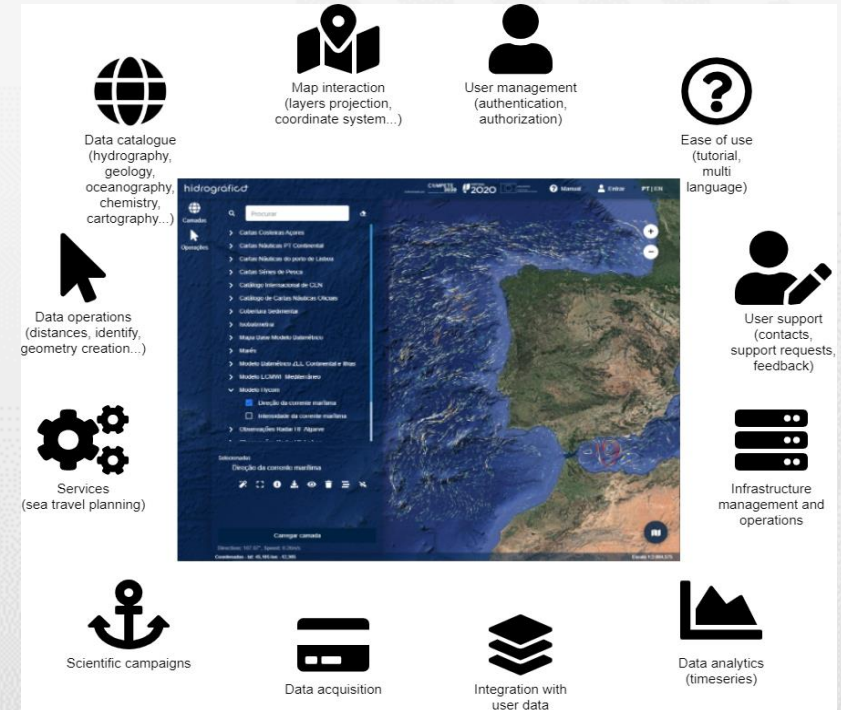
Map interaction (layers projection, coordinate system...)

User management (authentication, authorization)

Data catalogue (hydrography, geology, oceanography, chemistry, cartography...)

Ease of use (tutorial, multi language)

hidrográfico

COMPETE 2020

Manual

Entrar

PT | EN

Camadas

Operações

Procurar

Cartas Costeiras Açores

Cartas Náuticas PT Continental

Cartas Náuticas do porto de Lisboa

Cartas Sítios de Pesca

Catálogo Internacional de CLN

Catálogo de Cartas Náuticas Oficiais

Cobertura Sedimentar

Isobatimetria

Mapa Base Modelo Dalembico

Marés

Modelo Dalembico (LL Continental e Ilhas

Modelo LLMWI Mediterrâneo

Modelo Hycom

Direção da corrente marítima

Intensidade da corrente marítima

Observações Radar HF Algarve

Selecionado

Direção da corrente marítima

Carregar camada

Data operations (distances, identify, geometry creation...)

User support (contacts, support requests, feedback)

Services (sea travel planning)

Infrastructure management and operations

Scientific campaigns

Data acquisition

Integration with user data

Data analytics (timeseries)